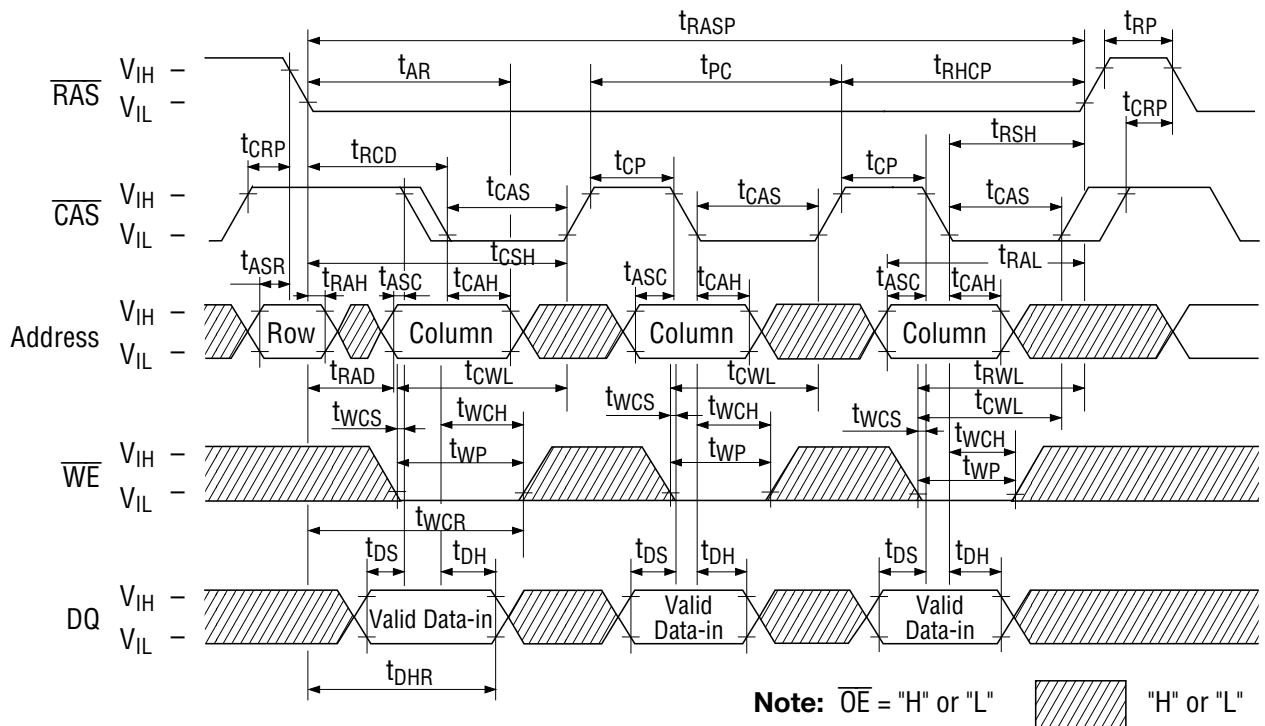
$t_{RASP}$

$t_{RP}$

$\overline{RAS}$ $V_{IH}$ –
$V_{IL}$ –

$t_{AR}$

$t_{PC}$

$t_{RHCP}$

$t_{CRP}$

$t_{RSH}$

$t_{CRP}$

$t_{RCD}$

$t_{CP}$

$t_{CP}$

$\overline{CAS}$ $V_{IH}$ –
$V_{IL}$ –

$t_{CAS}$

$t_{CAS}$

$t_{CAS}$

$t_{CSH}$

$t_{ASR}$

$t_{RAH}$

$t_{ASC}$

$t_{CAH}$

$t_{ASC}$

$t_{CAH}$

$t_{ASC}$

$t_{CAH}$

$t_{RAL}$

Address $V_{IH}$ –
$V_{IL}$ –

Row

Column

Column

Column

$t_{RAD}$

$t_{CWL}$

$t_{CWL}$

$t_{RWL}$

$t_{WCS}$

$t_{WCH}$

$t_{WCS}$

$t_{WCH}$

$t_{WCS}$

$t_{CWL}$

$t_{WCH}$

$t_{WP}$

$t_{WP}$

$t_{WP}$

$\overline{WE}$ $V_{IH}$ –
$V_{IL}$ –

$t_{WCR}$

$t_{DS}$

$t_{DH}$

$t_{DS}$

$t_{DH}$

$t_{DS}$

$t_{DH}$

DQ $V_{IH}$ –
$V_{IL}$ –

Valid Data-in

Valid Data-in

Valid Data-in

$t_{DHR}$

**Note:** $\overline{OE}$ = "H" or "L"

"H" or "L"